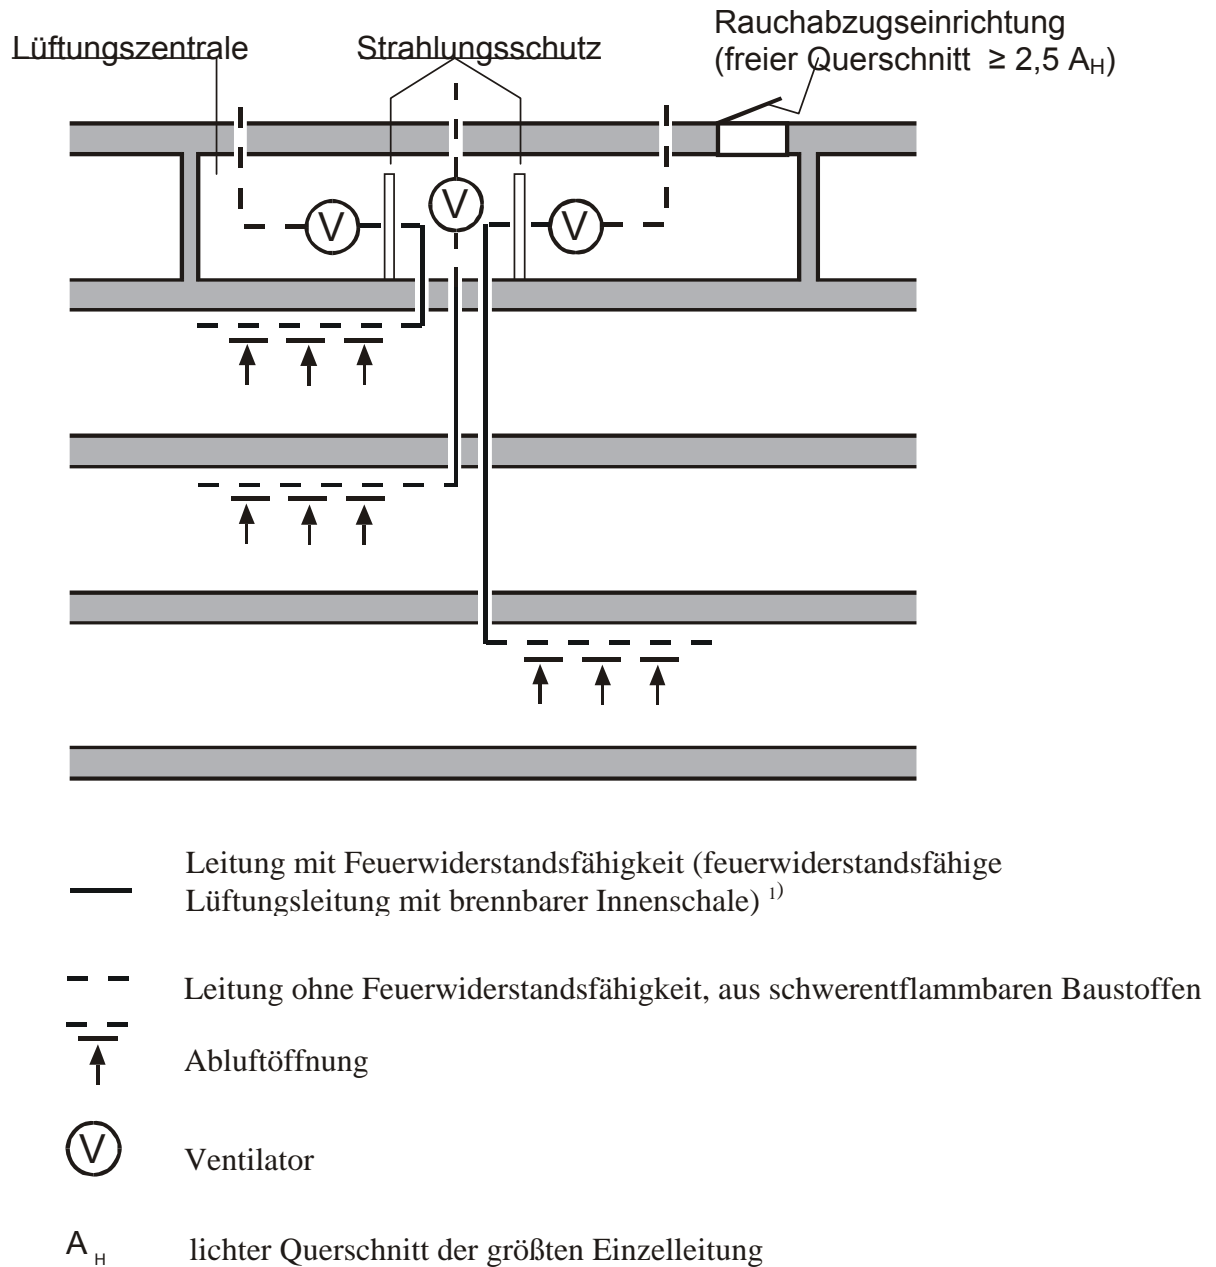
Rauchabzugseinrichtung (freier Querschnitt $\geq 2{,}5\ A_H$)

Lüftungszentrale

Strahlungsschutz

V

V

V

Leitung mit Feuerwiderstandsfähigkeit (feuerwiderstandsfähige Lüftungsleitung mit brennbarer Innenschale) $^{1)}$

Leitung ohne Feuerwiderstandsfähigkeit, aus schwerentflammbaren Baustoffen

Abluftöffnung

V

Ventilator

$A_H$ lichter Querschnitt der größten Einzelleitung